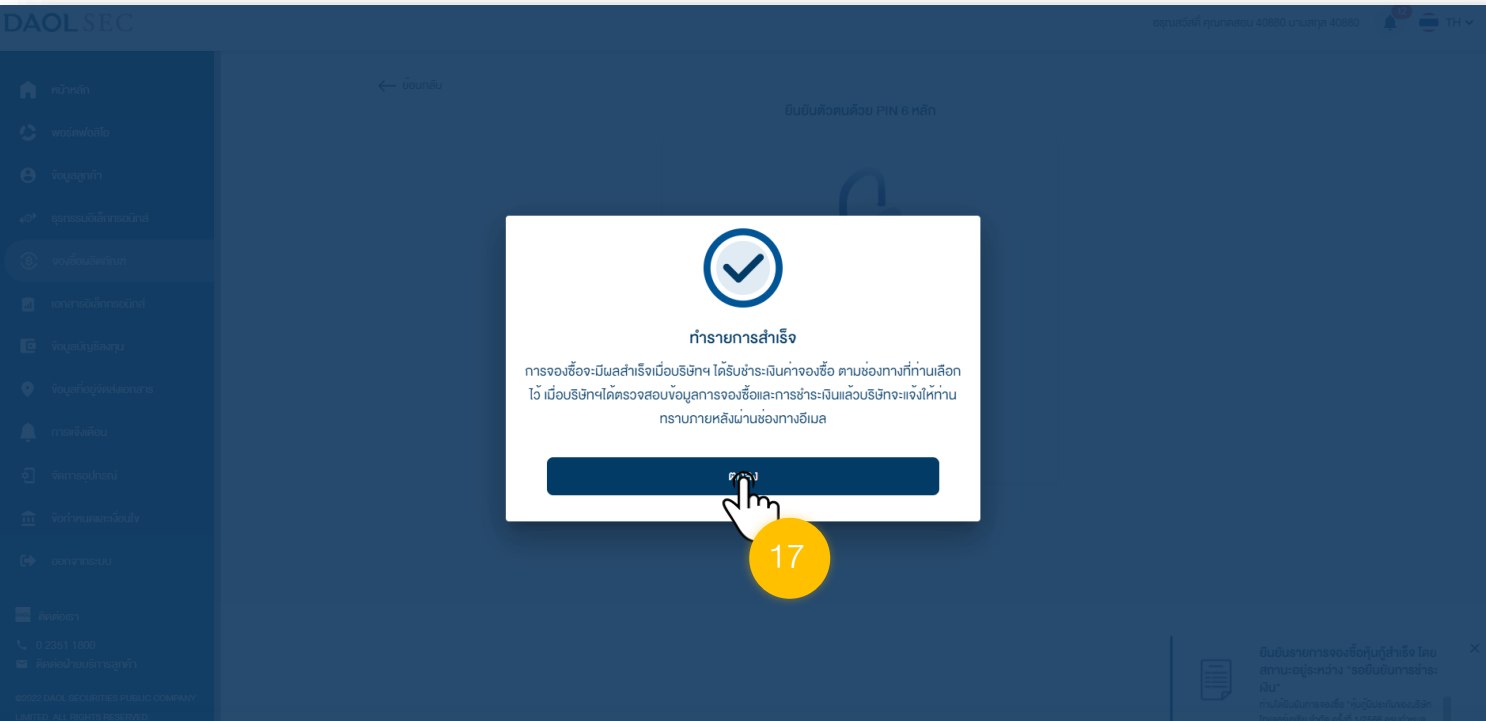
DAOL SEC

TH

หน้าหลัก

พอร์ตฟอลิโอ

ข้อมูลลูกค้า

ธุรกรรมอิเล็กทรอนิกส์

จองซื้อหลักทรัพย์

เอกสารอิเล็กทรอนิกส์

ข้อมูลบัญชีลงทุน

ข้อมูลที่อยู่จัดส่งเอกสาร

การแจ้งเตือน

จัดการอุปกรณ์

จัดการรหัสผ่าน

ออกจากระบบ

ติดต่อเรา

0 2351 1800

ติดต่อฝ่ายบริการลูกค้า

©2023 DAOL SECURITIES PUBLIC COMPANY LIMITED. ALL RIGHTS RESERVED

← ย้อนกลับ

ยืนยันตัวตนด้วย PIN 6 หลัก

ทำรายการสำเร็จ

การจองซื้อจะมีผลสำเร็จเมื่อบริษัทฯ ได้รับชำระเงินค่าจองซื้อ ตามช่องทางที่ท่านเลือกไว้ เมื่อบริษัทฯได้ตรวจสอบข้อมูลการจองซื้อและการชำระเงินแล้วบริษัทจะแจ้งให้ท่านทราบภายหลังผ่านช่องทางอีเมล

ตกลง

17

ยืนยันรายการจองซื้อหุ้นกู้สำเร็จ โดยสถานะอยู่ระหว่าง "รอยืนยันการชำระเงิน"

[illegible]